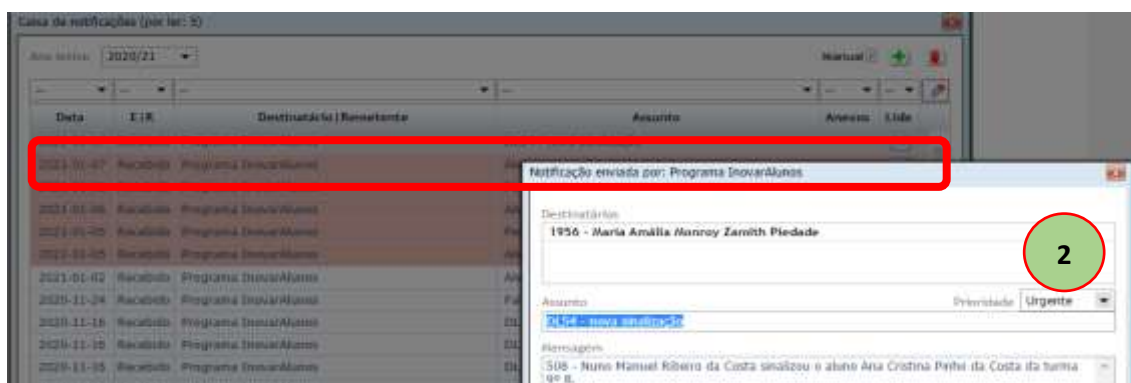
Caixa de notificações (por ler: 5)

Ano letivo 2020/21

Manual

| Data | E/R | Destinatário/Remetente | Assunto | Anexos | Lida |
|---|---|---|---|---|---|
| 2021-01-07 | Recebido | Programa InovarAlunos | | | |
| 2021-01-06 | Recebido | Programa InovarAlunos | | | |
| 2021-01-05 | Recebido | Programa InovarAlunos | | | |
| 2021-01-05 | Recebido | Programa InovarAlunos | | | |
| 2021-01-02 | Recebido | Programa InovarAlunos | | | |
| 2020-11-24 | Recebido | Programa InovarAlunos | | | |
| 2020-11-18 | Recebido | Programa InovarAlunos | | | |
| 2020-11-18 | Recebido | Programa InovarAlunos | | | |
| 2020-11-18 | Recebido | Programa InovarAlunos | | | |

Notificação enviada por: Programa InovarAlunos

Destinatários
1956 - Maria Amália Monroy Zamith Piedade

2

Assunto
Prioridade Urgente
DL54 - nova sinalização

Mensagem
508 - Nuno Manuel Ribeiro da Costa sinalizou o aluno Ana Cristina Pinho da Costa da turma 9º B.